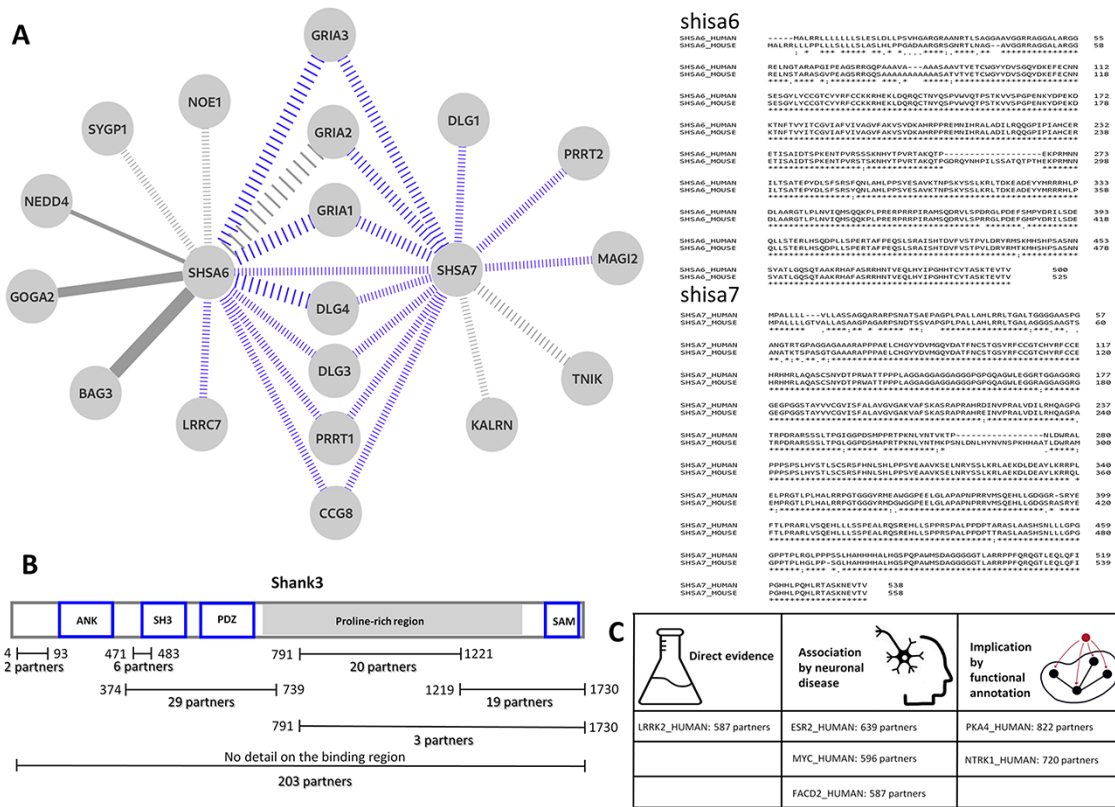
A

GRIA3
NOE1
SYGP1
GRIA2
DLG1
PRRT2
NEDD4
GRIA1
SHSA6
SHSA7
MAGI2
GOGA2
DLG4
DLG3
BAG3
TNIK
LRRC7
PRRT1
KALRN
CCG8

shisa6

SHSA6_HUMAN -----MALRRLLLLLLLSLESLDLLPSVHGARGRAANRTLSAGGAAVGGRRAGGALARGG 55
SHSA6_MOUSE MALRRLLLPPLLLLLLLSLASLHLPPGDAARGRSGNRTLNAG--AVGGRRAGGALARGG 58

SHSA6_HUMAN RELNGTARAPGIPEAGSRRGQPAAAVA---AAASAAVTYETCWGYYDVSGQYDKEFECNN 112
SHSA6_MOUSE RELNSTARASGVPEAGSRRGQSAAAAAAAAAASATVTYETCWGYYDVSGQYDKEFECNN 118

SHSA6_HUMAN SESGYLYCCGTCYYRFCCKKRHEKLDQRQCTNYQSPVWVQTPSTKVVSPGPENKYDPEKD 172
SHSA6_MOUSE SESGYLYCCGTCYYRFCCKKRHEKLDQRQCTNYQSPVWVQTPSTKVVSPGPENKYDPEKD 178

SHSA6_HUMAN KTNFTVYITCGVIAFVIVAGVFAKVSYDKAHRPPREMNIHRALADILRQQGPIPIAHCER 232
SHSA6_MOUSE KTNFTVYITCGVIAFVIVAGVFAKVSYDKAHRPPREMNIHRALADILRQQGPIPIAHCER 238

SHSA6_HUMAN ETISAIDTSPKENTPVRSSSKNHYTPVRTAKQTP-----------------EKPRMNN 273
SHSA6_MOUSE ETISAIDTSPKENTPVRSTSKNHYTPVRTAKQTPDRQYNHPILSSATQTPTHEKPRMNN 298

SHSA6_HUMAN ILTSATEPYDLSFSRSFQNLAHLPPSYESAVKTNPSKYSSLKRLTDKEADEYYMRRRHLP 333
SHSA6_MOUSE ILTSATEPYDLSFSRSYQNLAHLPPSYESAVKTNPSKYSSLKRLTDKEADEYYMRRRHLP 358

SHSA6_HUMAN DLAARGTLPLNVIQMSQQKPLPRERPRRPIRAMSQDRVLSPDRGLPDEFSMPYDRILSDE 393
SHSA6_MOUSE DLAARGTLPLNVIQMSQQKPLPRERPRRPIRAMSQDRVLSPDRGLPDEFSMPYDRILSDE 418

SHSA6_HUMAN QLLSTERLHSQDPLLSPERTAFPEQSLSRAISHTDVFVSTPVLDRYRMSKMHSHPSASNN 453
SHSA6_MOUSE QLLSTERLHSQDPLLSPERTAFPEQSLSRAISHTDVFVSTPVLDRYRMSKMHSHPSASNN 478

SHSA6_HUMAN SYATLGQSQTAAKRHAFASRRHNTVEQLHYIPGHHTCYTASKTEVTV 500
SHSA6_MOUSE SYATLGQSQTAAKRHAFASRRHNTVEQLHYIPGHHTCYTASKTEVTV 525

shisa7

SHSA7_HUMAN MPALLLL---VLLASSAGQARARPSNATSAEPAGPLPALLAHLRRLTGALTGGGGAASPG 57
SHSA7_MOUSE MPALLLLGTVALLASSAGPAGARPSNDTSSVAPGPLPALLAHLRRLTGALAGGGSAAGTS 60

SHSA7_HUMAN ANGTRTGPAGGAGAAARAPPPAELCHGYYDVMGQYDATFNCSTGSYRFCCGTCHYRFCCE 117
SHSA7_MOUSE ANATKTSPASGTGAAARAPPPAELCHGYYDVMGQYDATFNCSTGSYRFCCGTCHYRFCCE 120

SHSA7_HUMAN HRHMRLAQASCSNYDTPRWATTPPPLAGGAGGAGGAGGGPGPGQAGWLEGGRTGGAGGRG 177
SHSA7_MOUSE HRHMRLAQASCSNYDTPRWATTPPPLAGGAGGAGGAGGGPGPGQAGWLEGGRAGGAGGRG 180

SHSA7_HUMAN GEGPGGSTAYVVCGVISFALAVGVGAKVAFSKASRAPRAHRDINVPRALVDILRHQAGPA 237
SHSA7_MOUSE GEGPGGSTAYVVCGVISFALAVGVGAKVAFSKASRAPRAHREINVPRALVDILRHQAGPA 240

SHSA7_HUMAN TRPDRARSSSLTPGIGGPDSMPPRTPKNLYNTVKTP-----------------NLDWRAL 280
SHSA7_MOUSE TRPDRARSSSLTPGLGGPDSMAPRTPKNLYNTMKPSNLDNLHYNVNSPKHHAATLDWRAM 300

SHSA7_HUMAN PPPSPSLHYSTLSCSRSFHNLSHLPPSYEAAVKSELNRYSSLKRLAEKDLDEAYLKRRPL 340
SHSA7_MOUSE PPPSPSLHYSTLSCSRSFHNLSHLPPSYEAAVKSELNRYSSLKRLAEKDLDEAYLKRRQL 360

SHSA7_HUMAN ELPRGTLPLHALRRPGTGGGYRMEAWGGPEELGLAPAPNPRRVMSQEHLLGDGGR-SRYE 399
SHSA7_MOUSE EMPRGTLPLHALRRPGTGGGYRMDGWGGPEELGLAPAPNPRRVMSQEHLLGDGSRASRYE 420

SHSA7_HUMAN FTLPRARLVSQEHLLLSSPEALRQSREHLLSPPRSPALPPDPTARASLAASHSNLLLGPG 459
SHSA7_MOUSE FTLPRARLVSQEHLLLSSPEALRQSREHLLSPPRSPALPPDPTTRASLAASHSNLLLGPG 480

SHSA7_HUMAN GPPTPLRGLPPPSSLHAHHHHALHGSPQPAWMSDAGGGGGTLARRPPFQRQGTLEQLQFI 519
SHSA7_MOUSE GPPTPLHGLPP-SGLHAHHHHALHGSPQPAWMSDAGGGGGTLARRPPFQRQGTLEQLQFI 539

SHSA7_HUMAN PGHHLPQHLRTASKNEVTV 538
SHSA7_MOUSE PGHHLPQHLRTASKNEVTV 558

B

Shank3

ANK
SH3
PDZ
Proline-rich region
SAM

4 93
2 partners
471 483
6 partners
791 1221
20 partners
374 739
29 partners
1219 1730
19 partners
791 1730
3 partners
No detail on the binding region
203 partners

C

| Direct evidence | Association by neuronal disease | Implication by functional annotation |
|---|---|---|
| LRRK2_HUMAN: 587 partners | ESR2_HUMAN: 639 partners | PKA4_HUMAN: 822 partners |
| | MYC_HUMAN: 596 partners | NTRK1_HUMAN: 720 partners |
| | FACD2_HUMAN: 587 partners | |